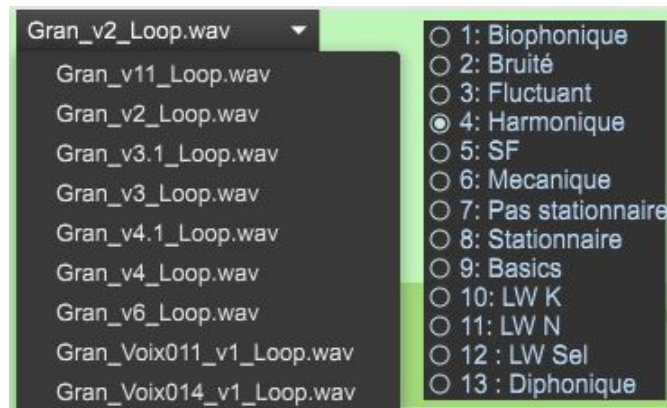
Gran_v2_Loop.wav
Gran_v11_Loop.wav
Gran_v2_Loop.wav
Gran_v3.1_Loop.wav
Gran_v3_Loop.wav
Gran_v4.1_Loop.wav
Gran_v4_Loop.wav
Gran_v6_Loop.wav
Gran_Voix011_v1_Loop.wav
Gran_Voix014_v1_Loop.wav

1: Biophonique
2: Bruité
3: Fluctuant
4: Harmonique
5: SF
6: Mecanique
7: Pas stationnaire
8: Stationnaire
9: Basics
10: LW K
11: LW N
12 : LW Sel
13 : Diphonique